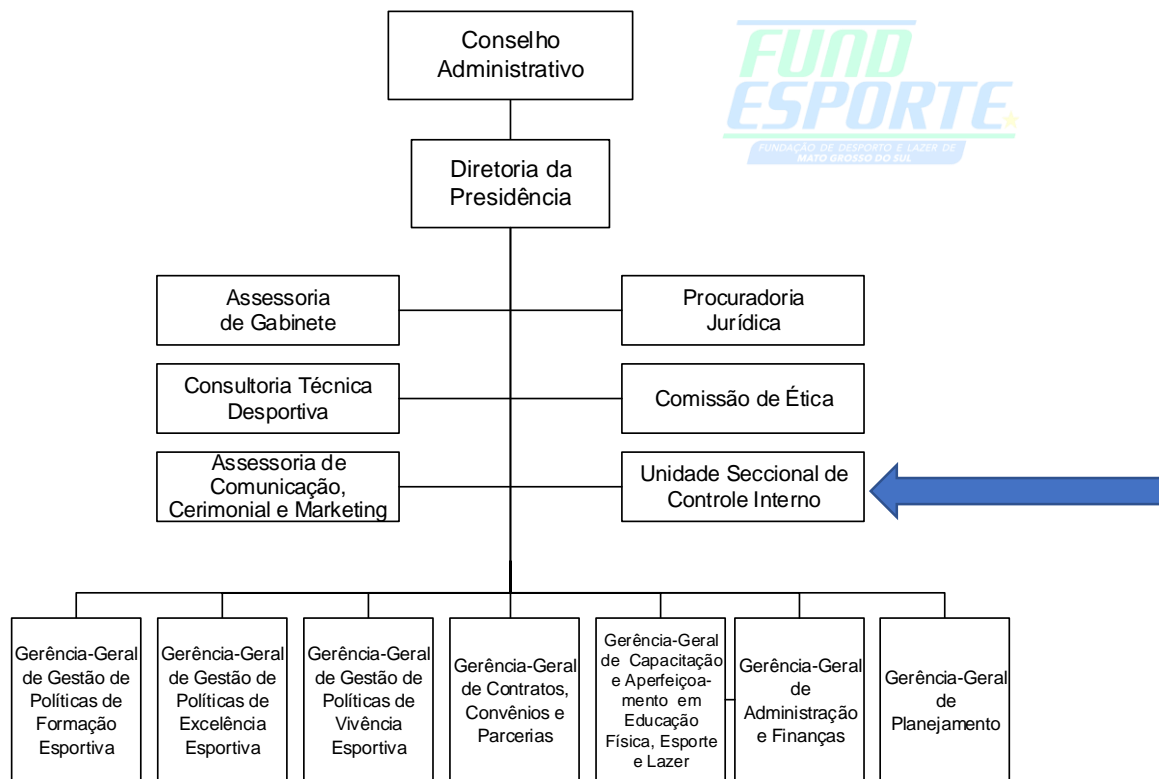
FUND ESPORTE
FUNDAÇÃO DE DESPORTO E LAZER DE MATO GROSSO DO SUL

Conselho Administrativo

Diretoria da Presidência

Assessoria de Gabinete

Procuradoria Jurídica

Consultoria Técnica Desportiva

Comissão de Ética

Assessoria de Comunicação, Cerimonial e Marketing

Unidade Seccional de Controle Interno

Gerência-Geral de Gestão de Políticas de Formação Esportiva

Gerência-Geral de Gestão de Políticas de Excelência Esportiva

Gerência-Geral de Gestão de Políticas de Vivência Esportiva

Gerência-Geral de Contratos, Convênios e Parcerias

Gerência-Geral de Capacitação e Aperfeiçoamento em Educação Física, Esporte e Lazer

Gerência-Geral de Administração e Finanças

Gerência-Geral de Planejamento